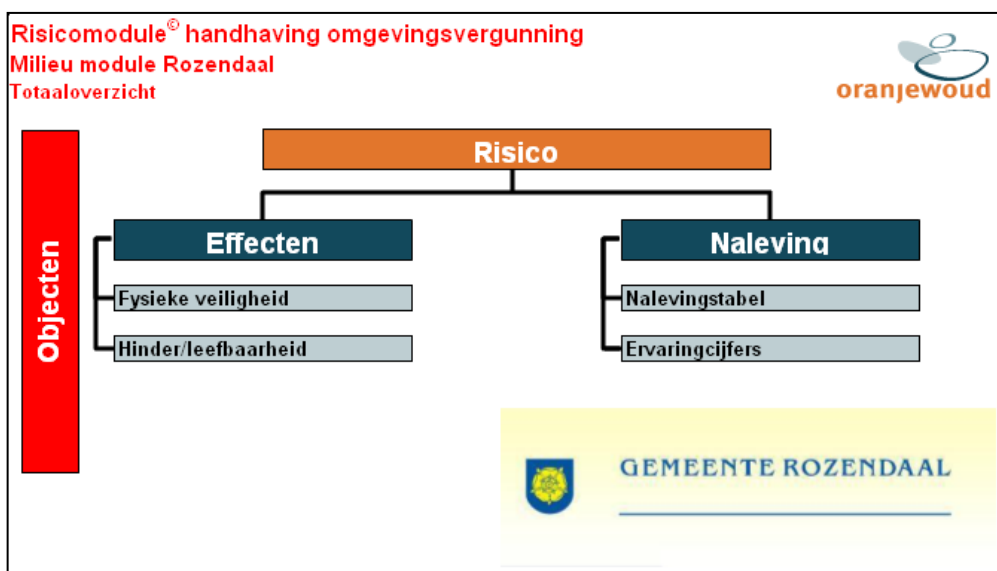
Risicomodule© handhaving omgevingsvergunning
Milieu module Rozendaal
Totaaloverzicht

oranjewoud

Objecten

Risico

Effecten

Fysieke veiligheid

Hinder/leefbaarheid

Naleving

Nalevingstabel

Ervaringcijfers

GEMEENTE ROZENDAAL